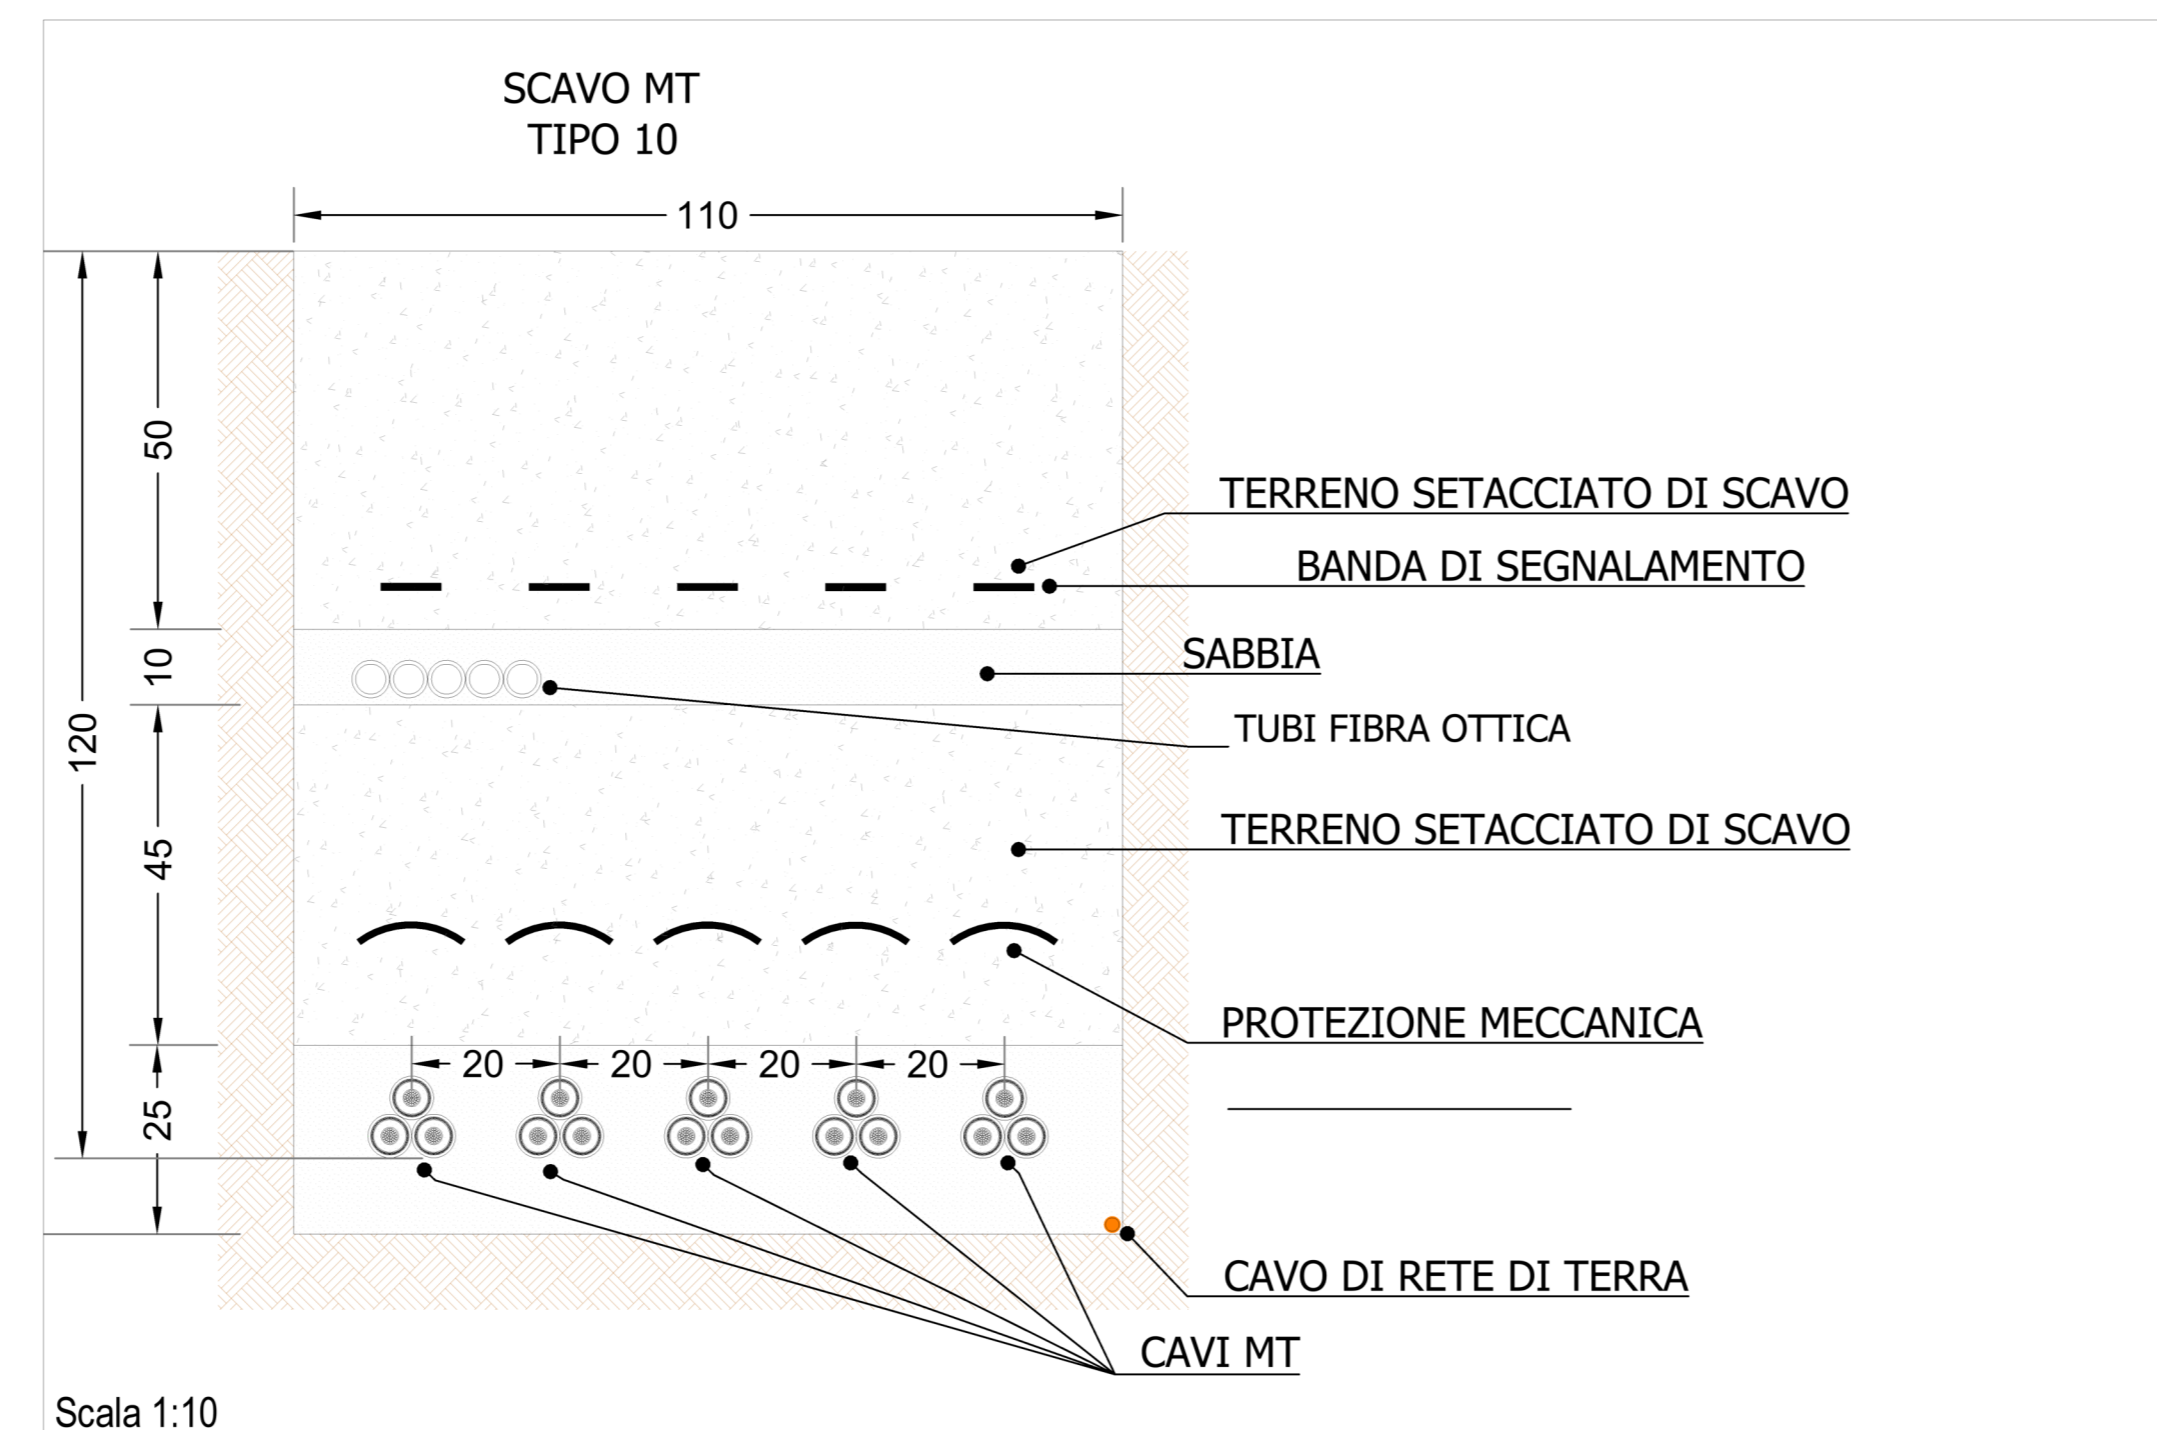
SCAVO MT
TIPO 10

110

120

50

10

45

25

20 20 20 20

TERRENO SETACCIATO DI SCAVO

BANDA DI SEGNALAMENTO

SABBIA

TUBI FIBRA OTTICA

TERRENO SETACCIATO DI SCAVO

PROTEZIONE MECCANICA

CAVO DI RETE DI TERRA

CAVI MT

Scala 1:10